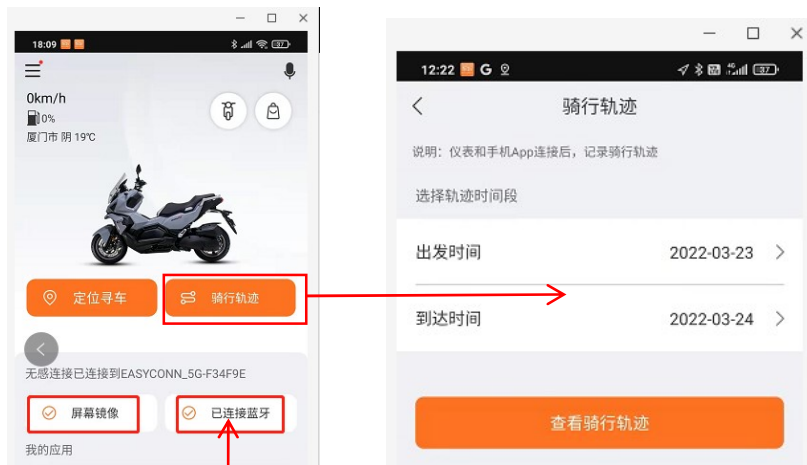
18:09

0km/h

0%

厦门市 阴 19℃

定位寻车

骑行轨迹

无感连接已连接到EASYCONN_5G-F34F9E

屏幕镜像

已连接蓝牙

我的应用

12:22 G

37

骑行轨迹

说明：仪表和手机App连接后，记录骑行轨迹

选择轨迹时间段

出发时间 2022-03-23

到达时间 2022-03-24

查看骑行轨迹